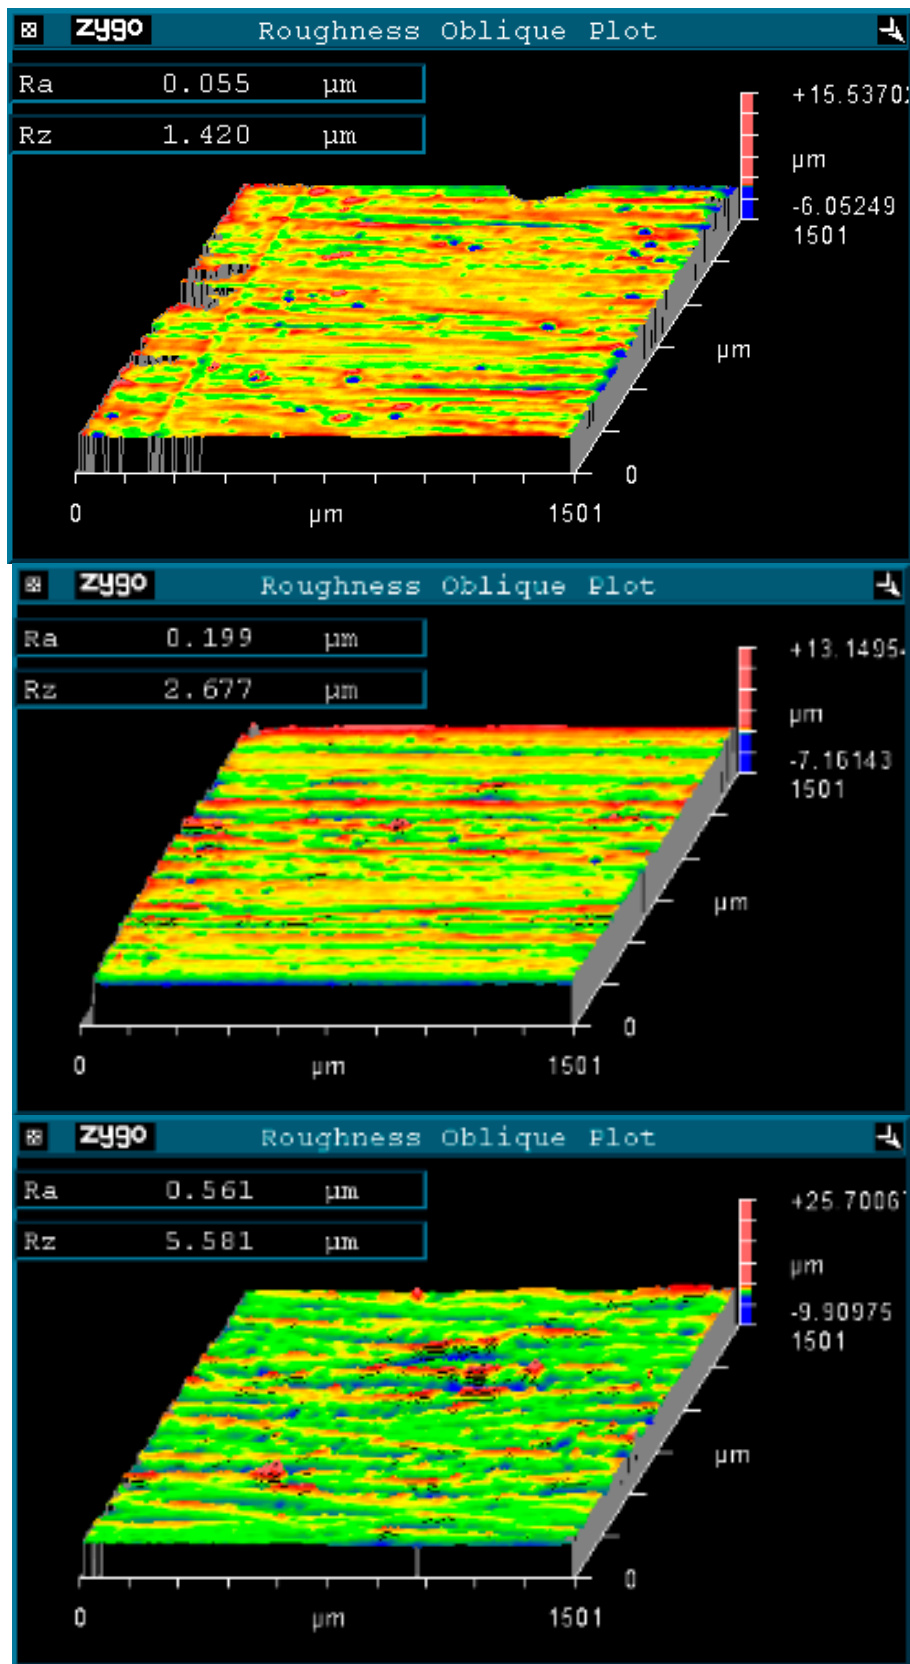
zygo Roughness Oblique Plot

| Ra | 0.055 | µm |
|---|---|---|
| Rz | 1.420 | µm |

+15.5370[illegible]
µm
-6.05249
1501
µm
0
0
µm
1501

zygo Roughness Oblique Plot

| Ra | 0.199 | µm |
|---|---|---|
| Rz | 2.677 | µm |

+13.1495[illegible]
µm
-7.16143
1501
µm
0
0
µm
1501

zygo Roughness Oblique Plot

| Ra | 0.561 | µm |
|---|---|---|
| Rz | 5.581 | µm |

+25.7006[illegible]
µm
-9.90975
1501
µm
0
0
µm
1501